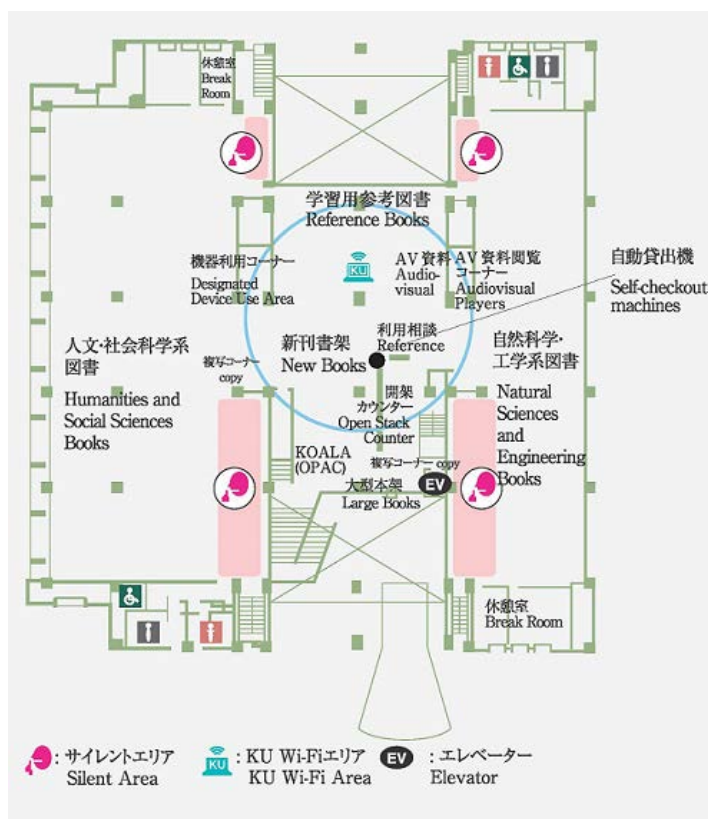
休憩室
Break Room

学習用参考図書
Reference Books

機器利用コーナー
Designated Device Use Area

KU

AV資料
Audio-visual

AV資料閲覧コーナー
Audiovisual Players

自動貸出機
Self-checkout machines

人文・社会科学系図書
Humanities and Social Sciences Books

複写コーナー
copy

新刊書架
New Books

利用相談
Reference

自然科学・工学系図書

開架カウンター
Open Stack Counter

Natural Sciences and Engineering Books

KOALA
(OPAC)

複写コーナー copy

大型本架
Large Books

EV

休憩室
Break Room

: サイレントエリア
Silent Area

KU : KU Wi-Fiエリア
KU Wi-Fi Area

EV : エレベーター
Elevator